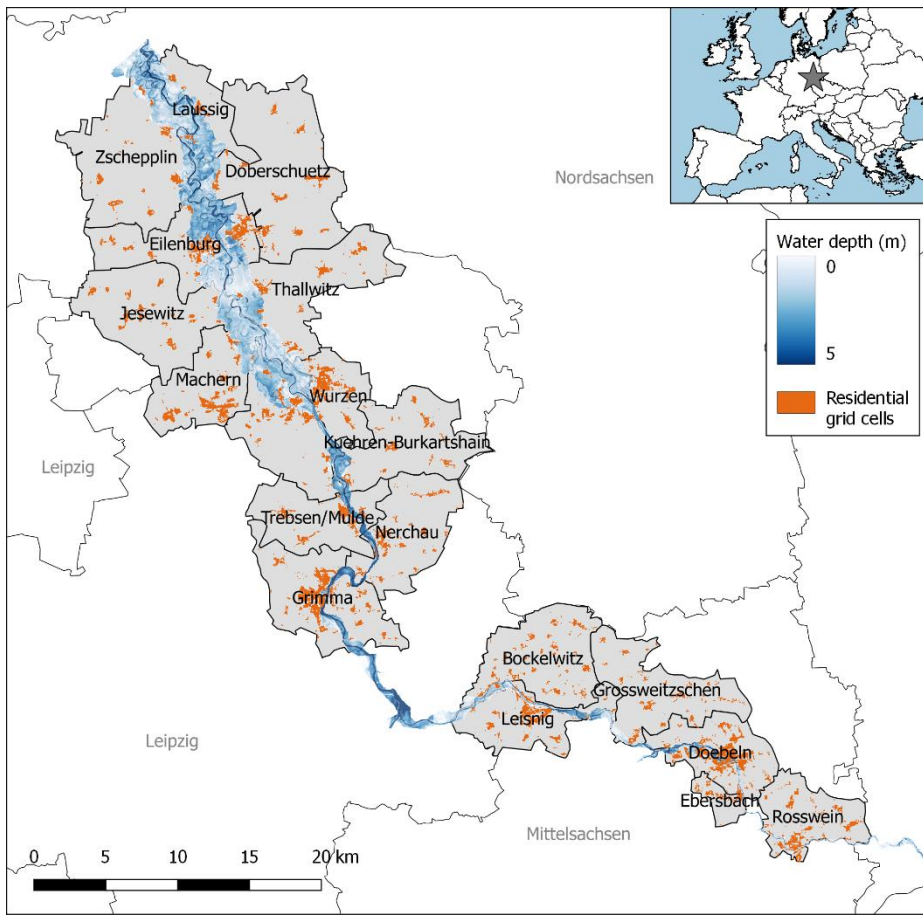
Laussig
Zschepplin
Doberschuetz
Nordsachsen
Eilenburg
Thallwitz
Jesewitz
Machern
Wurzen
Kuehren-Burkartshain
Leipzig
Trebsen/Mulde
Nerchau
Grimma
Bockelwitz
Grossweitzschen
Leisnig
Doebeln
Leipzig
Ebersbach
Rosswein
Mittelsachsen

Water depth (m)
0
5
Residential grid cells

0 5 10 15 20 km